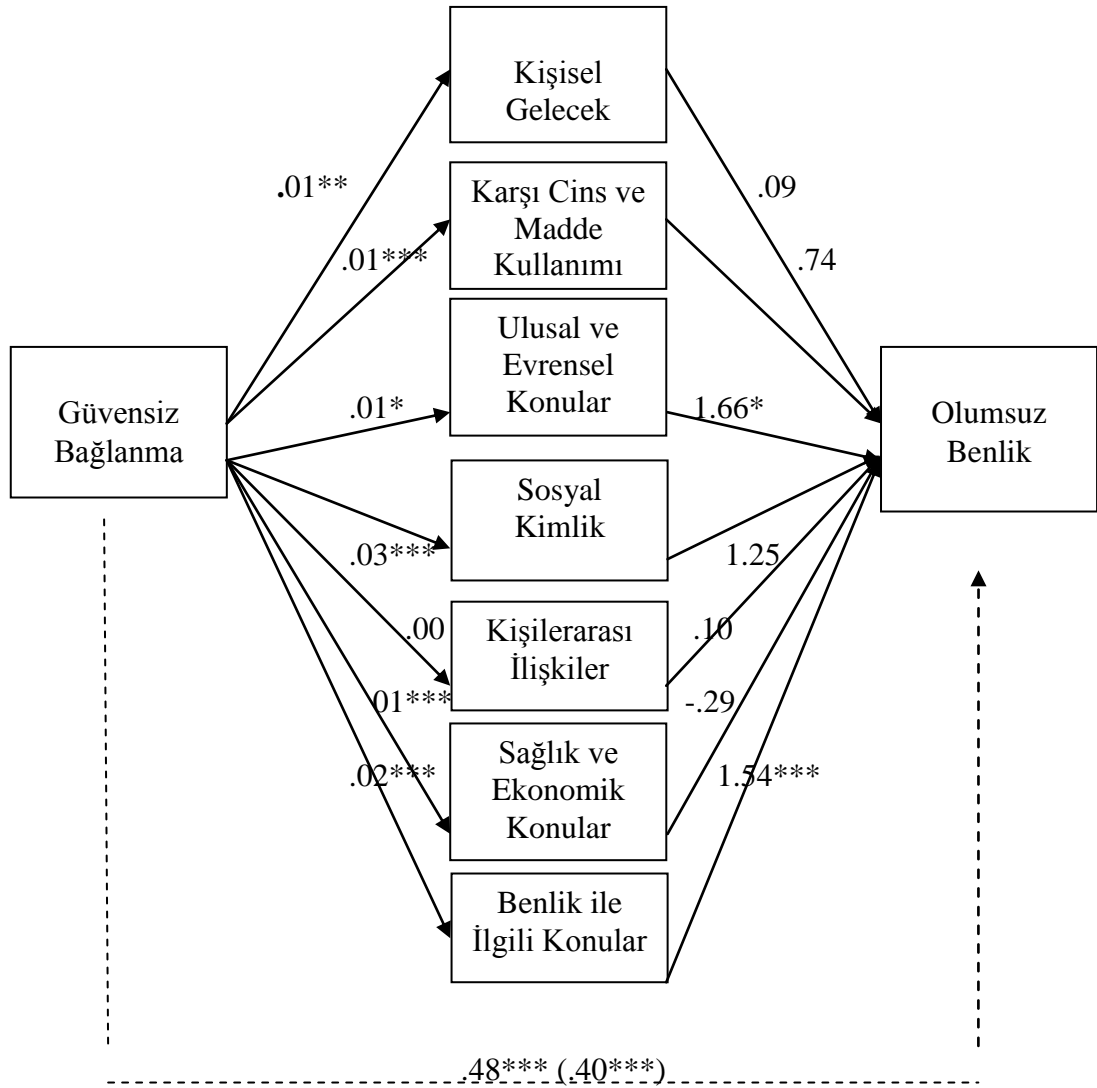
Kişisel Gelecek

.01**

Karşı Cins ve Madde Kullanımı

.09

.01***

.74

Ulusal ve Evrensel Konular

Güvensiz Bağlanma

.01*

1.66*

Olumsuz Benlik

Sosyal Kimlik

.03***

1.25

.00

Kişilerarası İlişkiler

.10

01***

-.29

Sağlık ve Ekonomik Konular

.02***

1.54***

Benlik ile İlgili Konular

.48*** (.40***)